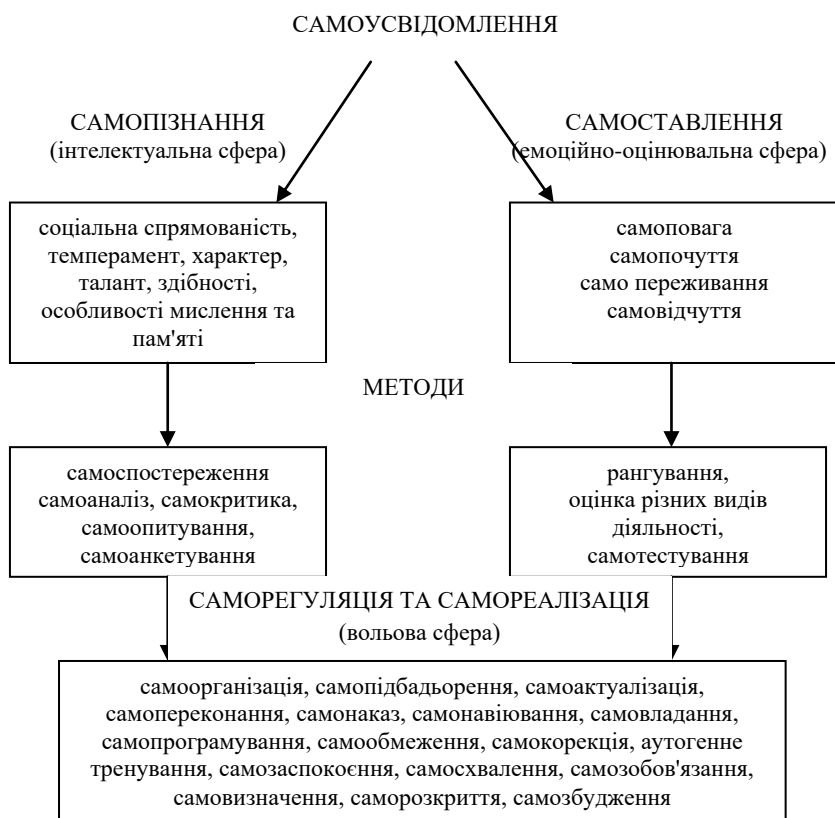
САМОУСВІДОМЛЕННЯ

САМОПІЗНАННЯ
(інтелектуальна сфера)

САМОСТАВЛЕННЯ
(емоційно-оцінювальна сфера)

соціальна спрямованість, темперамент, характер, талант, здібності, особливості мислення та пам'яті

самоповага
самопочуття
само переживання
самовідчуття

МЕТОДИ

самоспостереження
самоаналіз, самокритика, самоопитування, самоанкетування

рангування, оцінка різних видів діяльності, самотестування

САМОРЕГУЛЯЦІЯ ТА САМОРЕАЛІЗАЦІЯ
(вольова сфера)

самоорганізація, самопідбадьорення, самоактуалізація, самопереконання, самонаказ, самонавіювання, самовладання, самопрограмування, самообмеження, самокорекція, аутогенне тренування, самозаспокоєння, самосхвалення, самозобов'язання, самовизначення, саморозкриття, самозбудження